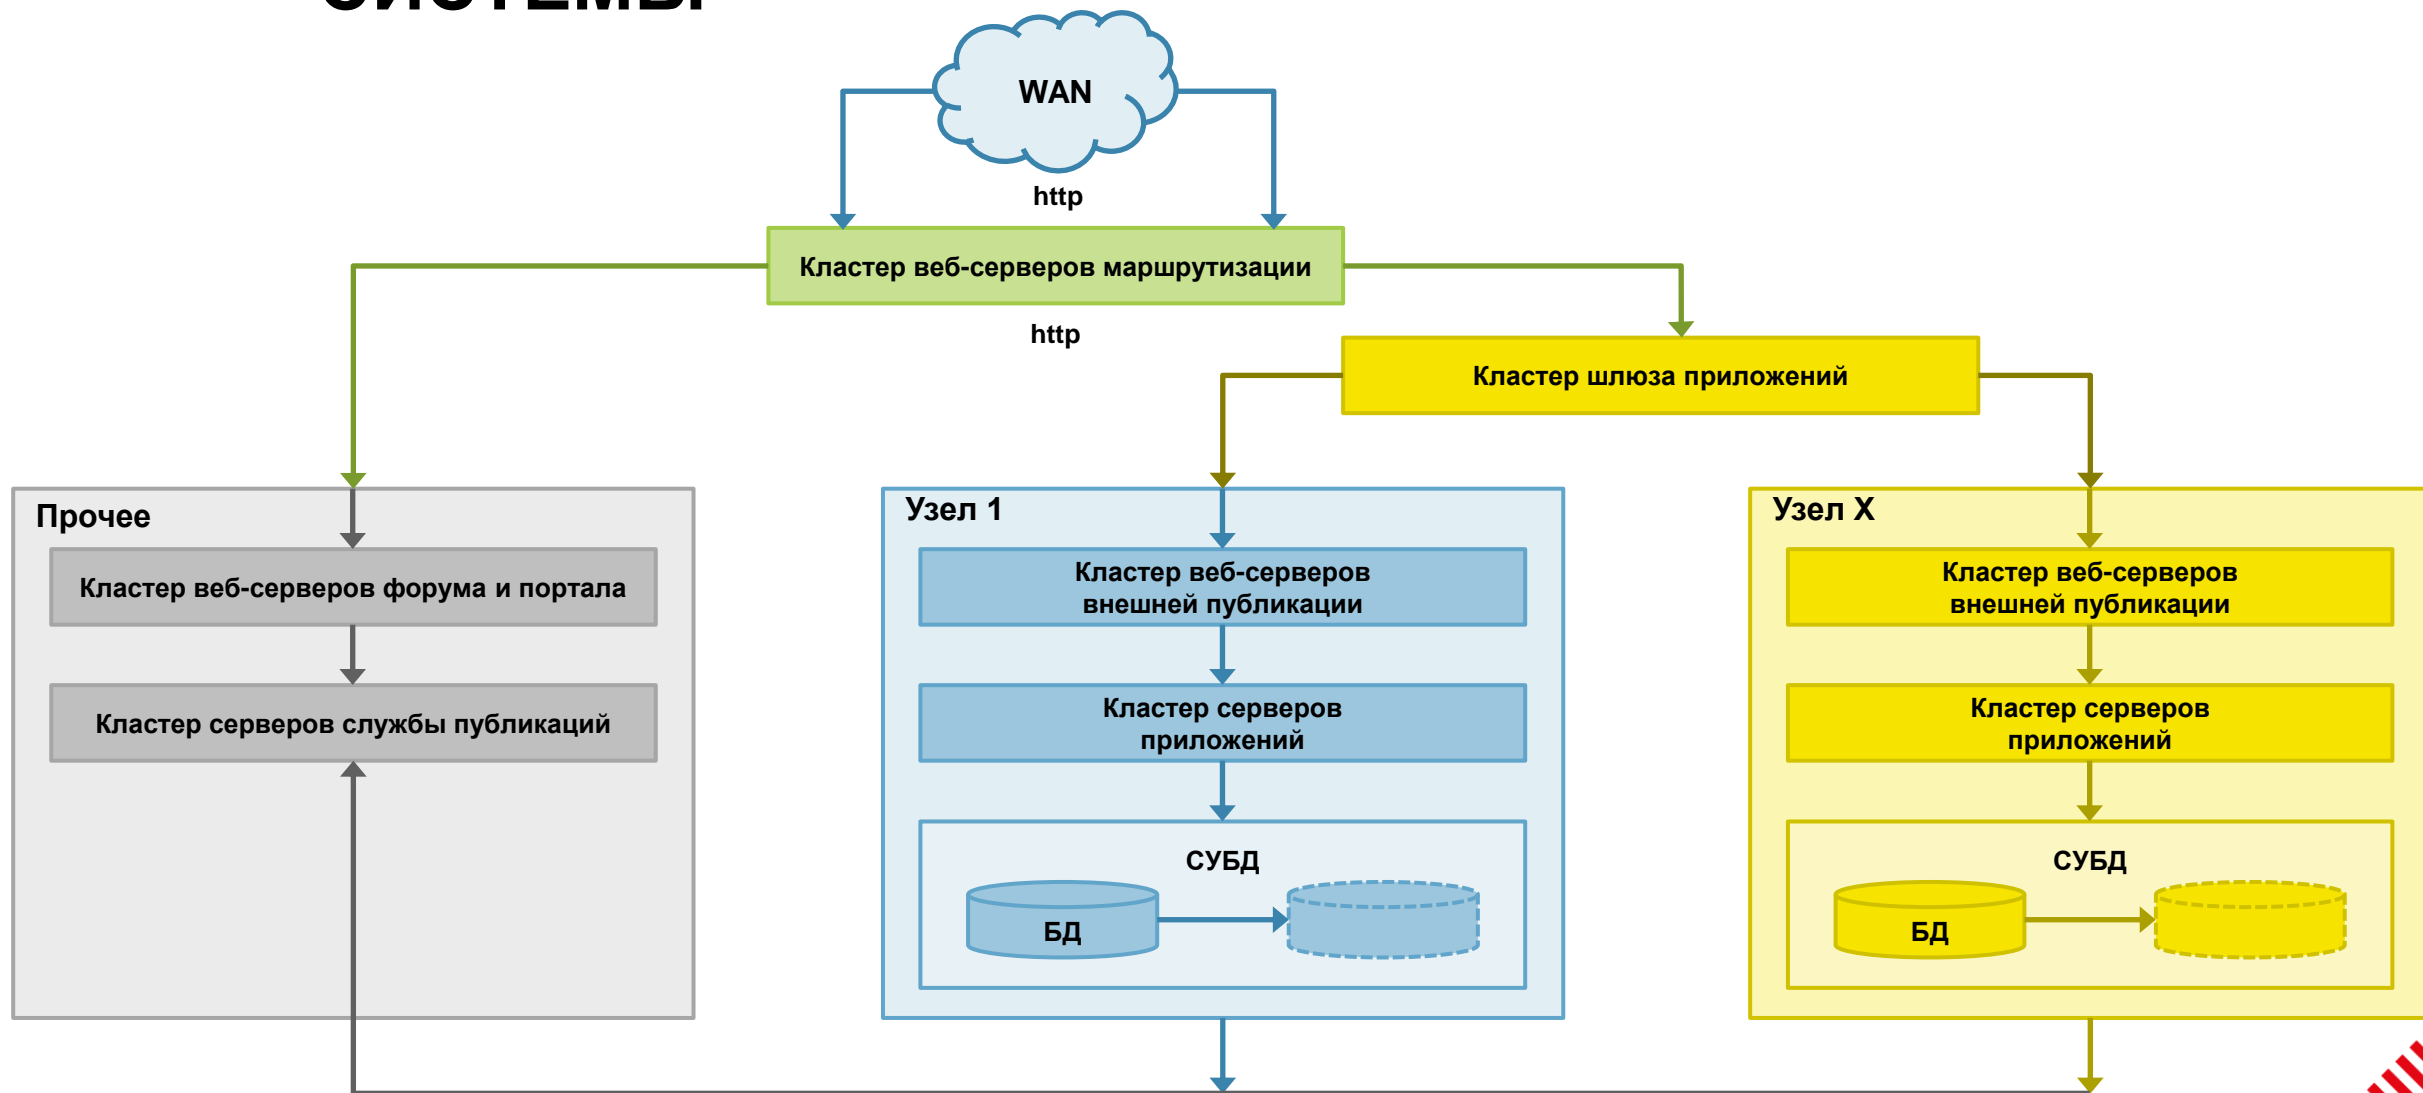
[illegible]

WAN

http

Кластер веб-серверов маршрутизации

http

Кластер шлюза приложений

Прочее

Кластер веб-серверов форума и портала

Кластер серверов службы публикаций

Узел 1

Кластер веб-серверов внешней публикации

Кластер серверов приложений

СУБД

БД

Узел X

Кластер веб-серверов внешней публикации

Кластер серверов приложений

СУБД

БД